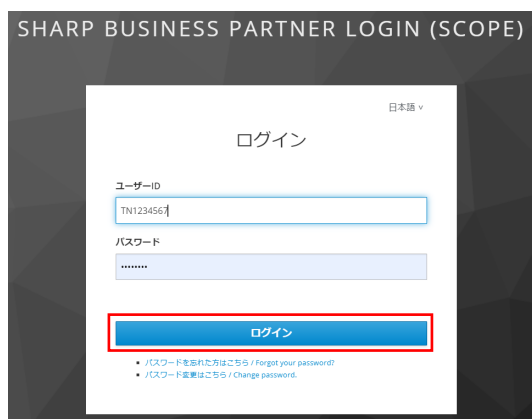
SHARP BUSINESS PARTNER LOGIN (SCOPE)

日本語 ∨

ログイン

ユーザーID

TN1234567

パスワード

••••••••

ログイン

- パスワードを忘れた方はこちら / Forgot your password?
- パスワード変更はこちら / Change password.